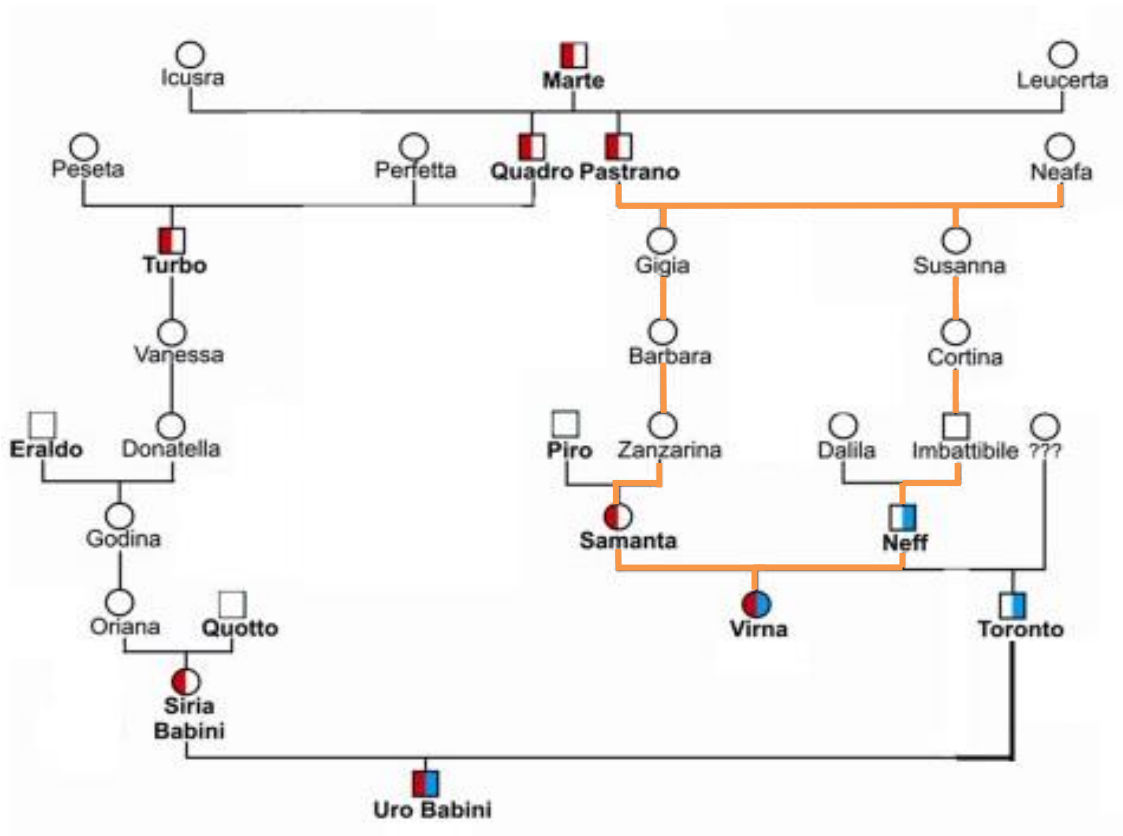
Icusra
Marte
Leucerta
Peseta
Perfetta
Quadro
Pastrano
Neafa
Turbo
Gigia
Susanna
Vanessa
Barbara
Cortina
Eraldo
Donatella
Piro
Zanzarina
Dalila
Imbattibile
???
Godina
Samanta
Neff
Oriana
Quotto
Virna
Toronto
Siria Babini
Uro Babini